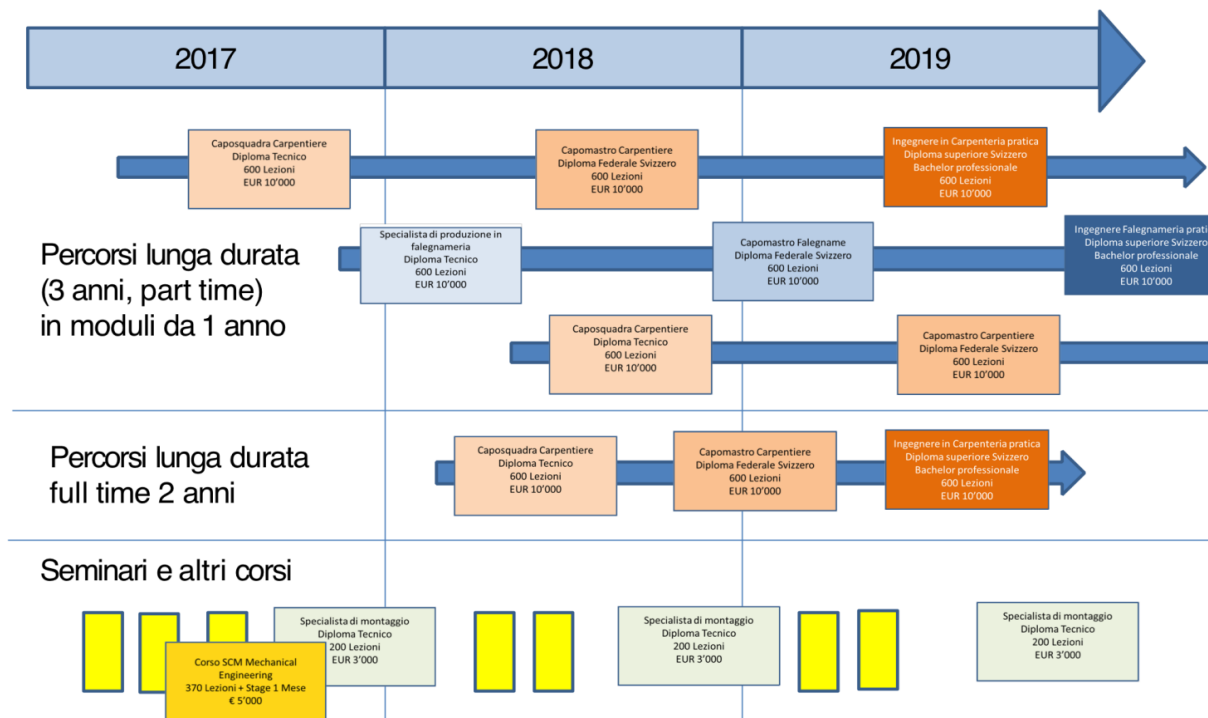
2017
2018
2019

Caposquadra Carpentiere
Diploma Tecnico
600 Lezioni
EUR 10'000

Capomastro Carpentiere
Diploma Federale Svizzero
600 Lezioni
EUR 10'000

Ingegnere in Carpenteria pratica
Diploma superiore Svizzero
Bachelor professionale
600 Lezioni
EUR 10'000

Percorsi lunga durata (3 anni, part time) in moduli da 1 anno

Specialista di produzione in falegnameria
Diploma Tecnico
600 Lezioni
EUR 10'000

Capomastro Falegname
Diploma Federale Svizzero
600 Lezioni
EUR 10'000

Ingegnere Falegnameria prati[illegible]
Diploma superiore Svizzero
Bachelor professionale
600 Lezioni
EUR 10'000

Caposquadra Carpentiere
Diploma Tecnico
600 Lezioni
EUR 10'000

Capomastro Carpentiere
Diploma Federale Svizzero
600 Lezioni
EUR 10'000

Percorsi lunga durata full time 2 anni

Caposquadra Carpentiere
Diploma Tecnico
600 Lezioni
EUR 10'000

Capomastro Carpentiere
Diploma Federale Svizzero
600 Lezioni
EUR 10'000

Ingegnere in Carpenteria pratica
Diploma superiore Svizzero
Bachelor professionale
600 Lezioni
EUR 10'000

Seminari e altri corsi

Specialista di montaggio
Diploma Tecnico
200 Lezioni
EUR 3'000

Corso SCM Mechanical Engineering
370 Lezioni + Stage 1 Mese
€ 5'000

Specialista di montaggio
Diploma Tecnico
200 Lezioni
EUR 3'000

Specialista di montaggio
Diploma Tecnico
200 Lezioni
EUR 3'000